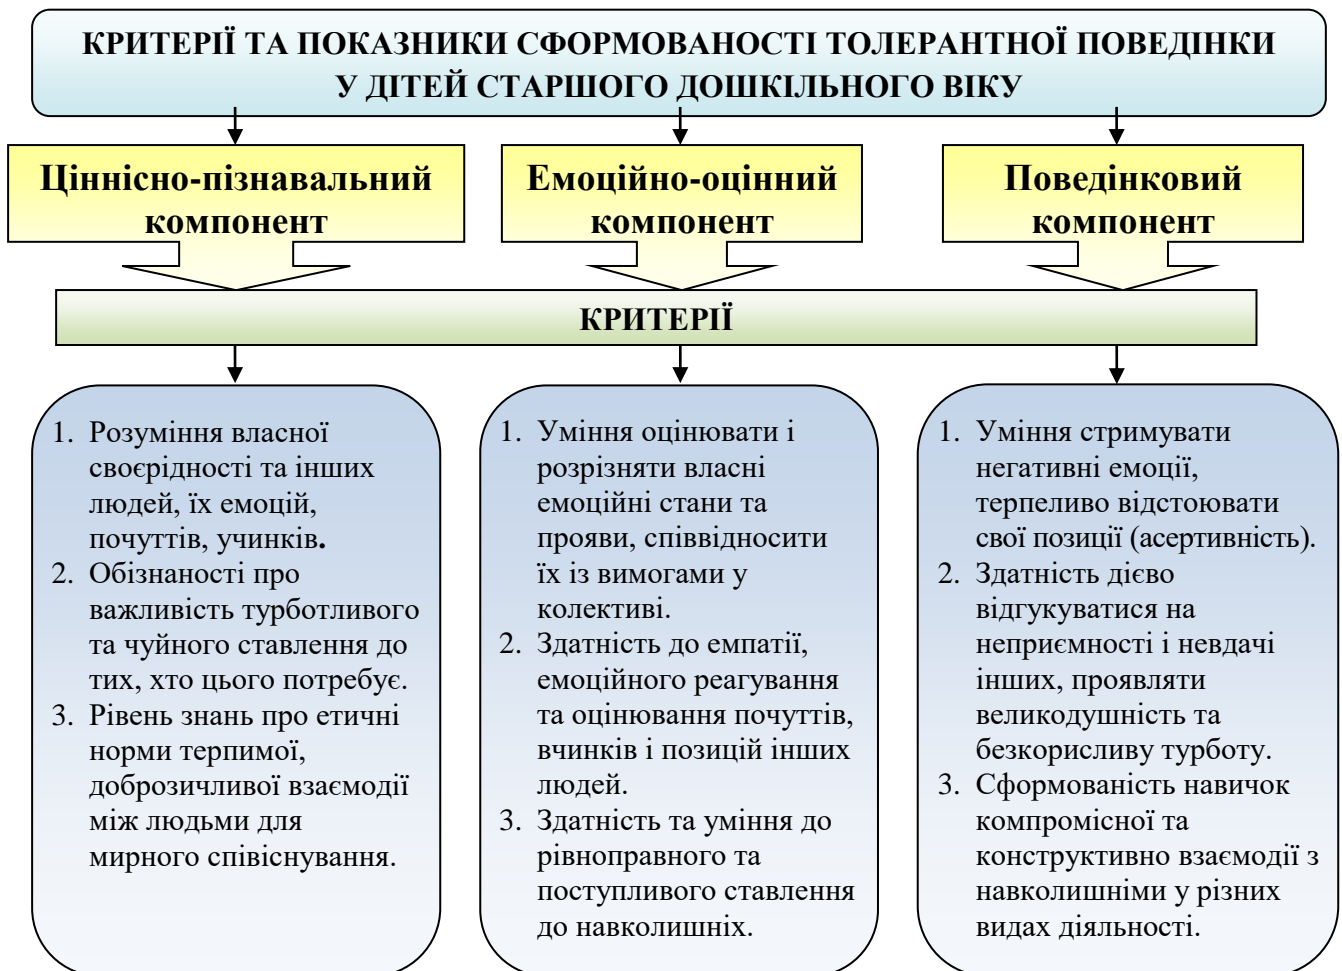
КРИТЕРІЇ ТА ПОКАЗНИКИ СФОРМОВАНОСТІ ТОЛЕРАНТНОЇ ПОВЕДІНКИ У ДІТЕЙ СТАРШОГО ДОШКІЛЬНОГО ВІКУ

Ціннісно-пізнавальний компонент

Емоційно-оцінний компонент

Поведінковий компонент

КРИТЕРІЇ

1. Розуміння власної своєрідності та інших людей, їх емоцій, почуттів, учинків.
2. Обізнаності про важливість турботливого та чуйного ставлення до тих, хто цього потребує.
3. Рівень знань про етичні норми терпимої, доброзичливої взаємодії між людьми для мирного співіснування.

1. Уміння оцінювати і розрізняти власні емоційні стани та прояви, співвідносити їх із вимогами у колективі.
2. Здатність до емпатії, емоційного реагування та оцінювання почуттів, вчинків і позицій інших людей.
3. Здатність та уміння до рівноправного та поступливого ставлення до навколишніх.

1. Уміння стримувати негативні емоції, терпеливо відстоюовати свої позиції (асертивність).
2. Здатність дієво відгукуватися на неприємності і невдачі інших, проявляти великодушність та безкорисливу турботу.
3. Сформованість навичок компромісної та конструктивно взаємодії з навколишніми у різних видах діяльності.